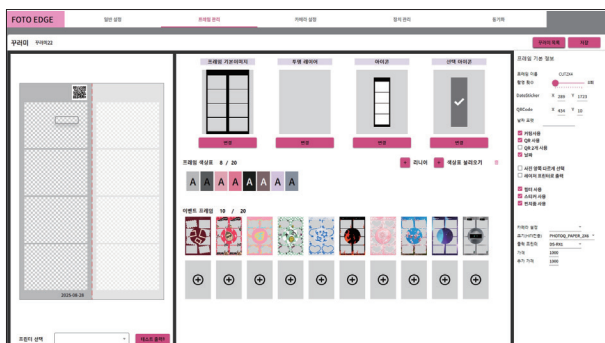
FOTO EDGE
일반 설정
프레임 관리
카메라 설정
장치 관리
동기화

꾸러미 꾸러미22
꾸러미 목록
저장

프레임 기본이미지
투명 레이어
아이콘
선택 아이콘
변경
변경
변경
변경

프레임 색상표 8 / 20
+ 리나어
+ 색상표 불러오기

이벤트 프레임 10 / 20

2025-06-28

프린터 선택
테스트 출력

프레임 기본 정보
프레임 이름 CUT2X4
촬영 횟수 8
DateSticker X 399 Y 1723
QRCode X 934 Y 30
날짜 표현
커팅 사용
QR 사용
QR 2개 사용
날짜
사진 앞뒤 뒤집기 선택
레이어 프레임만 출력
필터 사용
스티커 사용
펜 사용
프레임 설정
용지(사이즈)
PHOTOG_PAPER_DN
출력 프린터
DS-RX1
가격
1000
추가 가격
1000